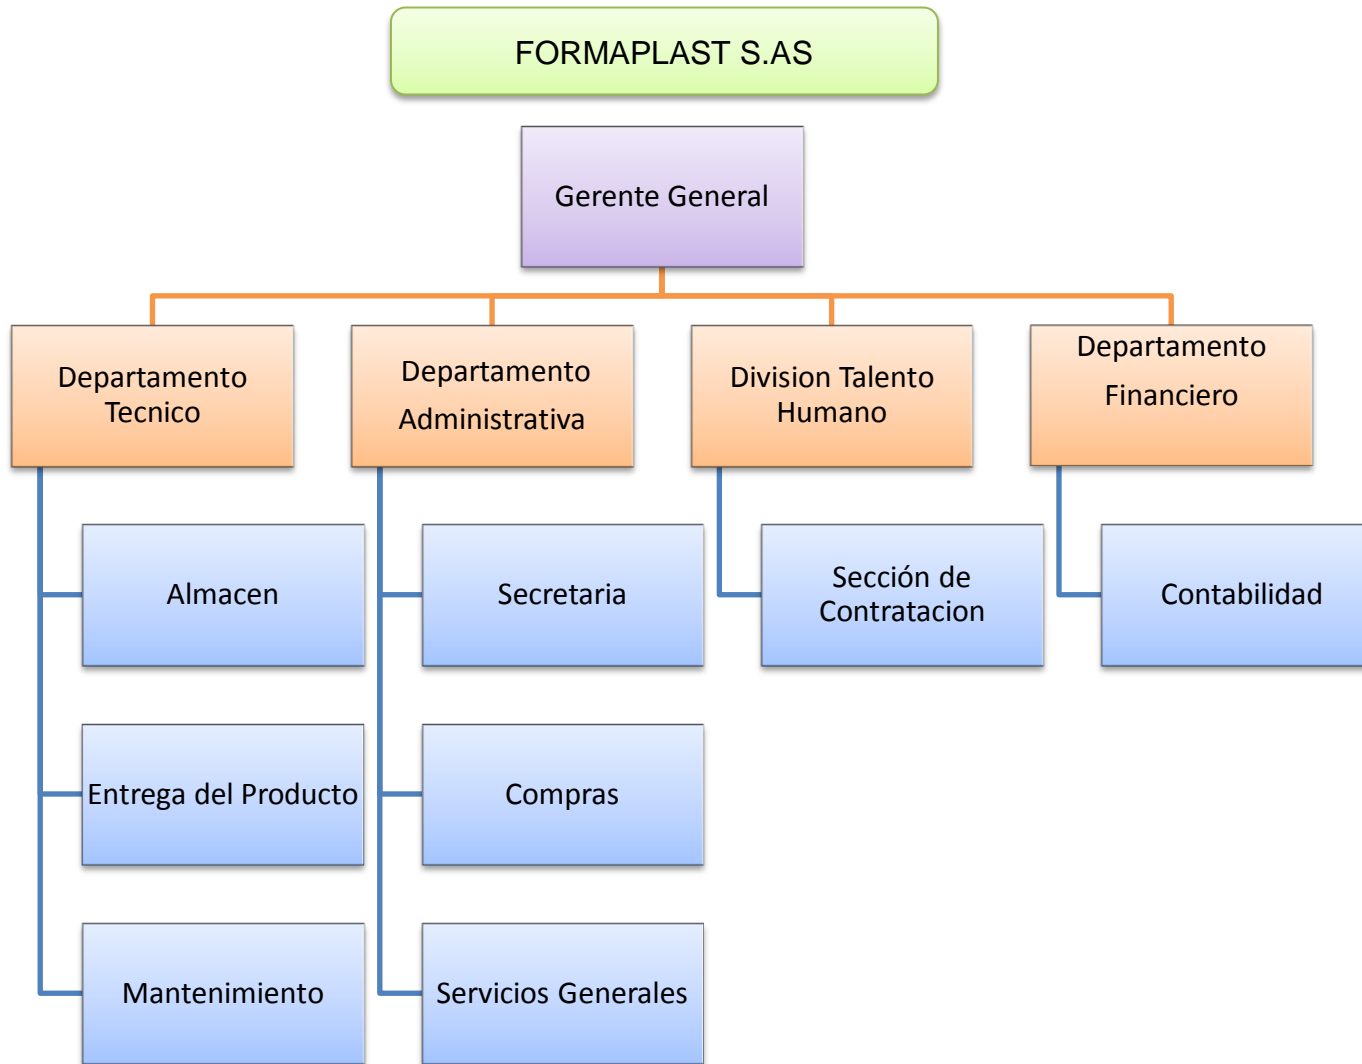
FORMAPLAST S.AS

Gerente General

Departamento Tecnico

Almacen

Entrega del Producto

Mantenimiento

Departamento Administrativa

Secretaria

Compras

Servicios Generales

Division Talento Humano

Sección de Contratacion

Departamento Financiero

Contabilidad